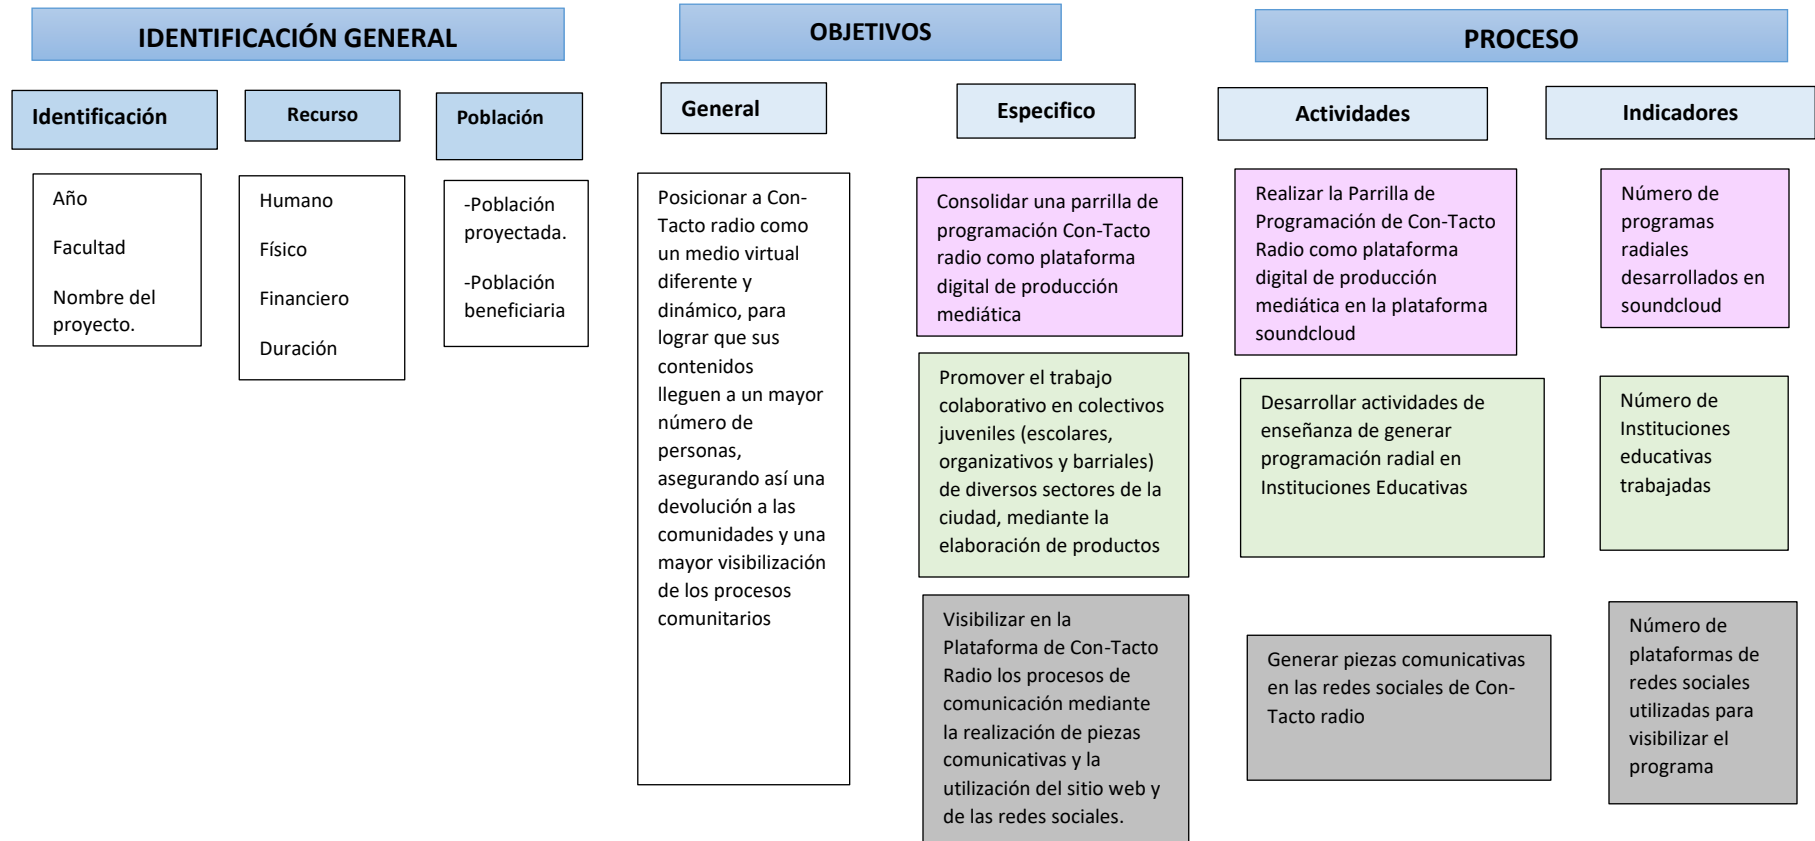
IDENTIFICACIÓN GENERAL

Identificación

Año

Facultad

Nombre del proyecto.

Recurso

Humano

Físico

Financiero

Duración

Población

-Población proyectada.

-Población beneficiaria

OBJETIVOS

General

Posicionar a Con-Tacto radio como un medio virtual diferente y dinámico, para lograr que sus contenidos lleguen a un mayor número de personas, asegurando así una devolución a las comunidades y una mayor visibilización de los procesos comunitarios

Especifico

Consolidar una parrilla de programación Con-Tacto radio como plataforma digital de producción mediática

Promover el trabajo colaborativo en colectivos juveniles (escolares, organizativos y barriales) de diversos sectores de la ciudad, mediante la elaboración de productos

Visibilizar en la Plataforma de Con-Tacto Radio los procesos de comunicación mediante la realización de piezas comunicativas y la utilización del sitio web y de las redes sociales.

PROCESO

Actividades

Realizar la Parrilla de Programación de Con-Tacto Radio como plataforma digital de producción mediática en la plataforma soundcloud

Desarrollar actividades de enseñanza de generar programación radial en Instituciones Educativas

Generar piezas comunicativas en las redes sociales de Con-Tacto radio

Indicadores

Número de programas radiales desarrollados en soundcloud

Número de Instituciones educativas trabajadas

Número de plataformas de redes sociales utilizadas para visibilizar el programa